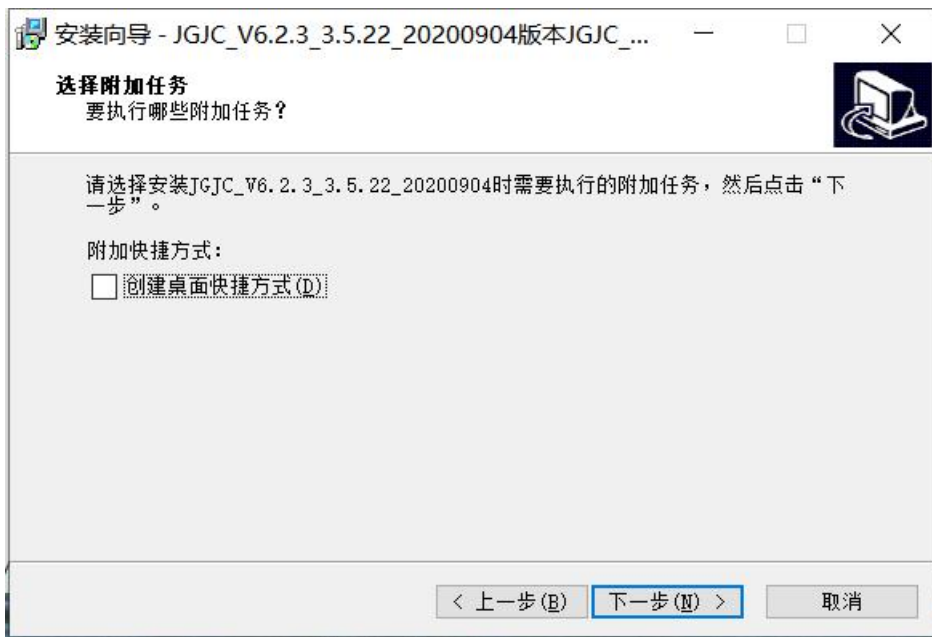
安装向导 - JGJC_V6.2.3_3.5.22_20200904版本JGJC_...

选择附加任务
要执行哪些附加任务？

请选择安装JGJC_V6.2.3_3.5.22_20200904时需要执行的附加任务，然后点击“下一步”。

附加快捷方式：

创建桌面快捷方式(D)

< 上一步(B)
下一步(N) >
取消